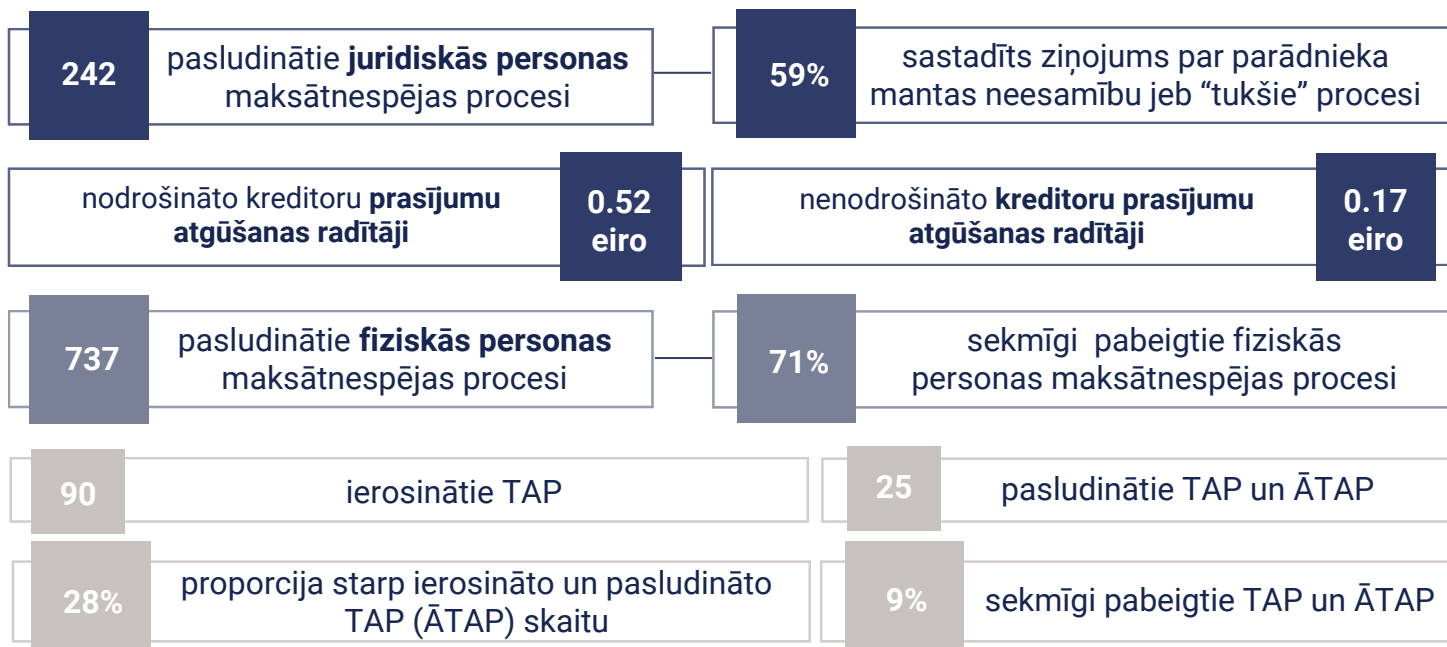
242 pasludinātie **juridiskās personas** maksātnespējas procesi

59% sastadīts ziņojums par parādnieka mantas neesamību jeb “tukšie” procesi

nodrošināto kreditoru **prasījumu atgūšanas radītāji** 0.52 eiro

nenodrošināto **kreditoru prasījumu atgūšanas radītāji** 0.17 eiro

737 pasludinātie **fiziskās personas** maksātnespējas procesi

71% sekmīgi pabeigtie fiziskās personas maksātnespējas procesi

90 ierosinātie TAP

25 pasludinātie TAP un ĀTAP

28% proporcija starp ierosināto un pasludināto TAP (ĀTAP) skaitu

9% sekmīgi pabeigtie TAP un ĀTAP